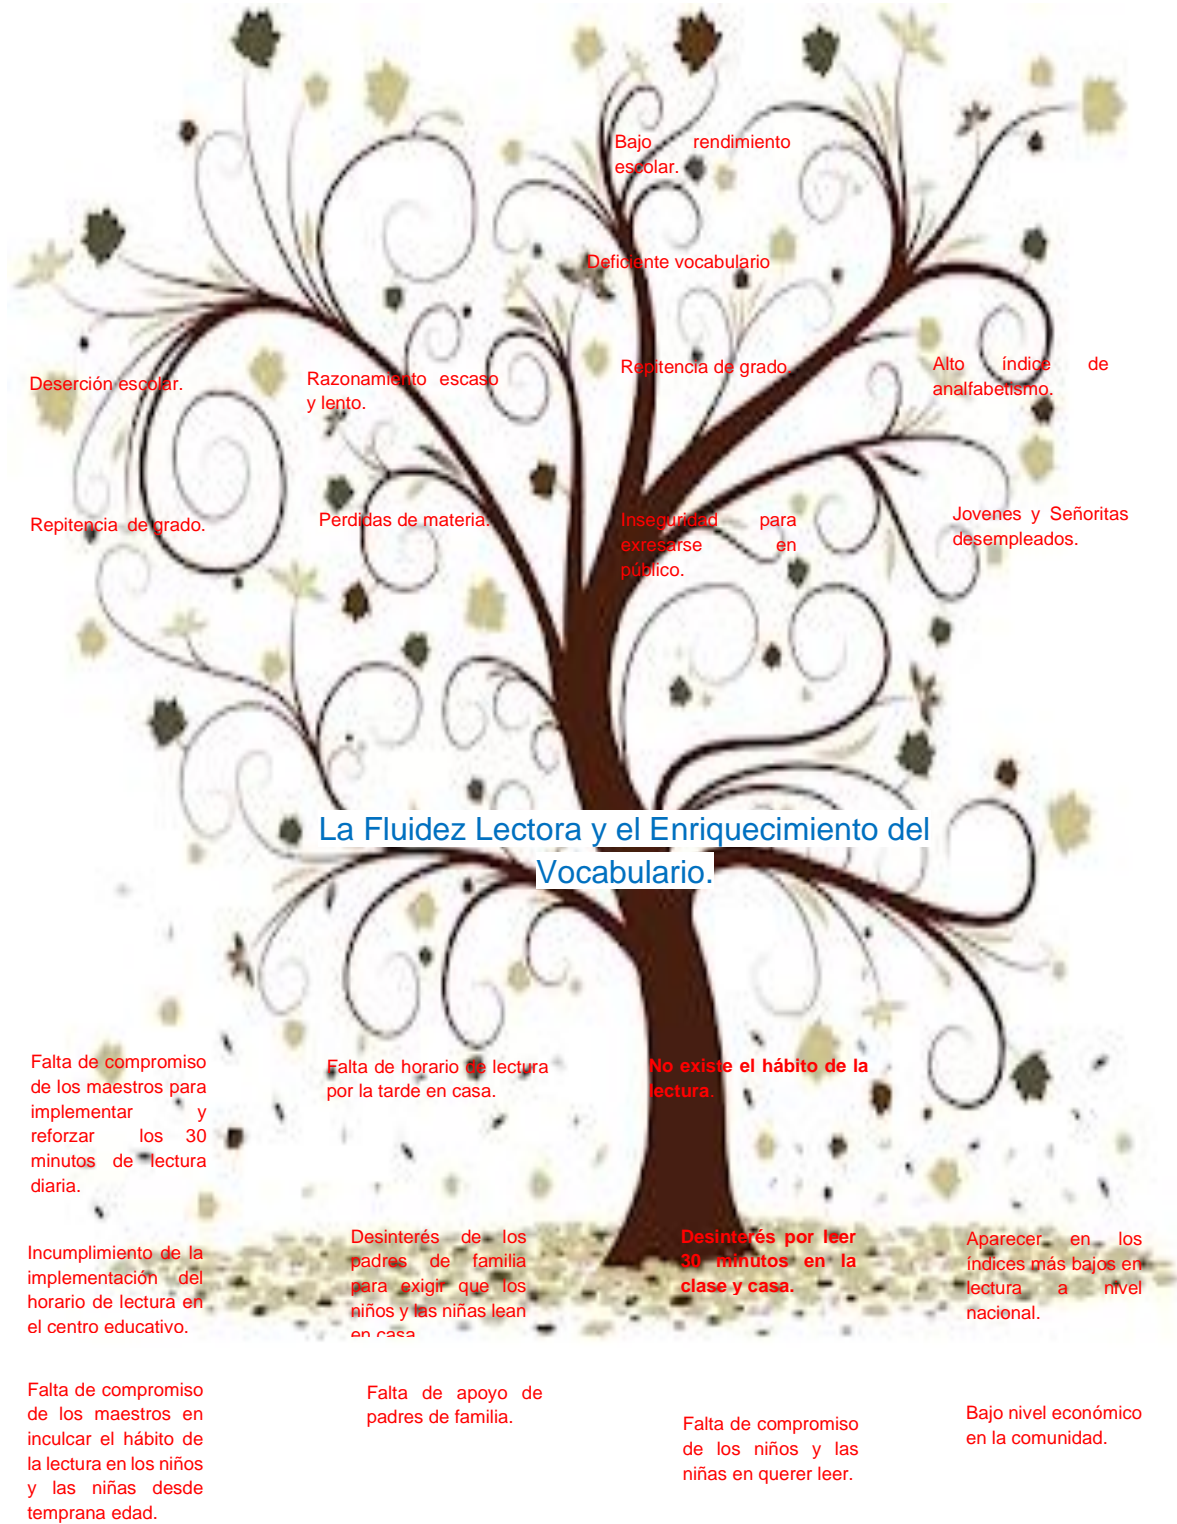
Bajo rendimiento escolar.

Deficiente vocabulario

Deserción escolar.

Razonamiento escaso y lento.

Repitencia de grado.

Alto índice de analfabetismo.

Repitencia de grado.

Perdidas de materia.

Inseguridad para exresarse en público.

Jovenes y Señoritas desempleados.

La Fluidez Lectora y el Enriquecimiento del Vocabulario.

Falta de compromiso de los maestros para implementar y reforzar los 30 minutos de lectura diaria.

Falta de horario de lectura por la tarde en casa.

No existe el hábito de la lectura.

Incumplimiento de la implementación del horario de lectura en el centro educativo.

Desinterés de los padres de familia para exigir que los niños y las niñas lean en casa.

Desinterés por leer 30 minutos en la clase y casa.

Aparecer en los índices más bajos en lectura a nivel nacional.

Falta de compromiso de los maestros en inculcar el hábito de la lectura en los niños y las niñas desde temprana edad.

Falta de apoyo de padres de familia.

Falta de compromiso de los niños y las niñas en querer leer.

Bajo nivel económico en la comunidad.